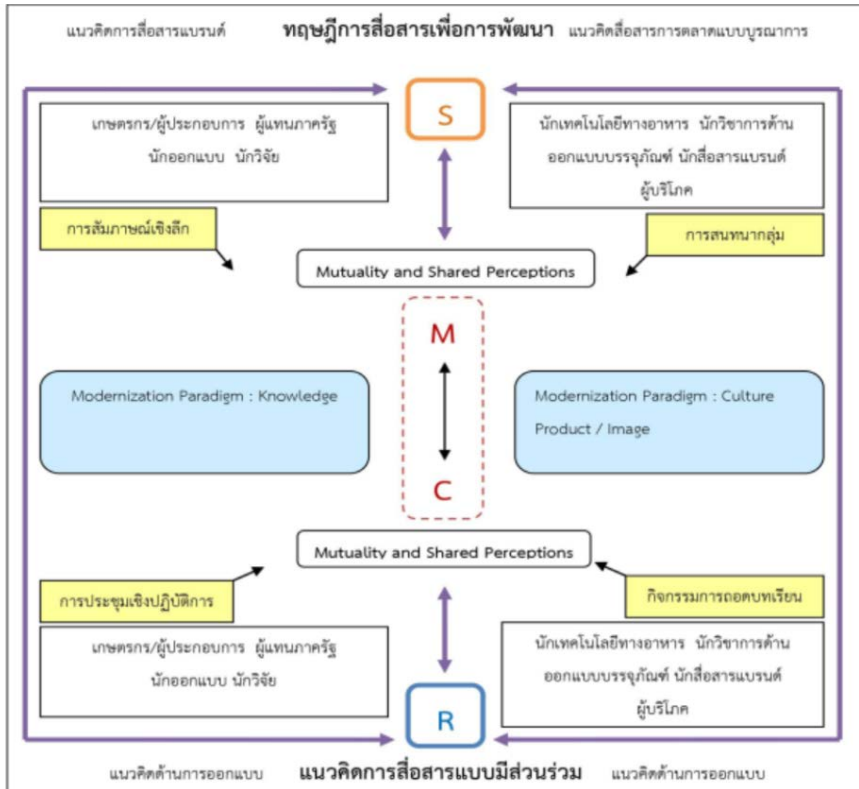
แนวคิดการสื่อสารแบรนด์ **ทฤษฎีการสื่อสารเพื่อการพัฒนา** แนวคิดสื่อสารการตลาดแบบบูรณาการ

S

เกษตรกร/ผู้ประกอบการ ผู้แทนภาครัฐ นักออกแบบ นักวิจัย

นักเทคโนโลยีทางอาหาร นักวิชาการด้านออกแบบบรรจุภัณฑ์ นักสื่อสารแบรนด์ ผู้บริโภค

การสัมภาษณ์เชิงลึก

การสนทนากลุ่ม

Mutuality and Shared Perceptions

M

Modernization Paradigm : Knowledge

Modernization Paradigm : Culture Product / Image

C

Mutuality and Shared Perceptions

การประชุมเชิงปฏิบัติการ

กิจกรรมการถอดบทเรียน

เกษตรกร/ผู้ประกอบการ ผู้แทนภาครัฐ นักออกแบบ นักวิจัย

นักเทคโนโลยีทางอาหาร นักวิชาการด้านออกแบบบรรจุภัณฑ์ นักสื่อสารแบรนด์ ผู้บริโภค

R

แนวคิดด้านการออกแบบ **แนวคิดการสื่อสารแบบมีส่วนร่วม** แนวคิดด้านการออกแบบ